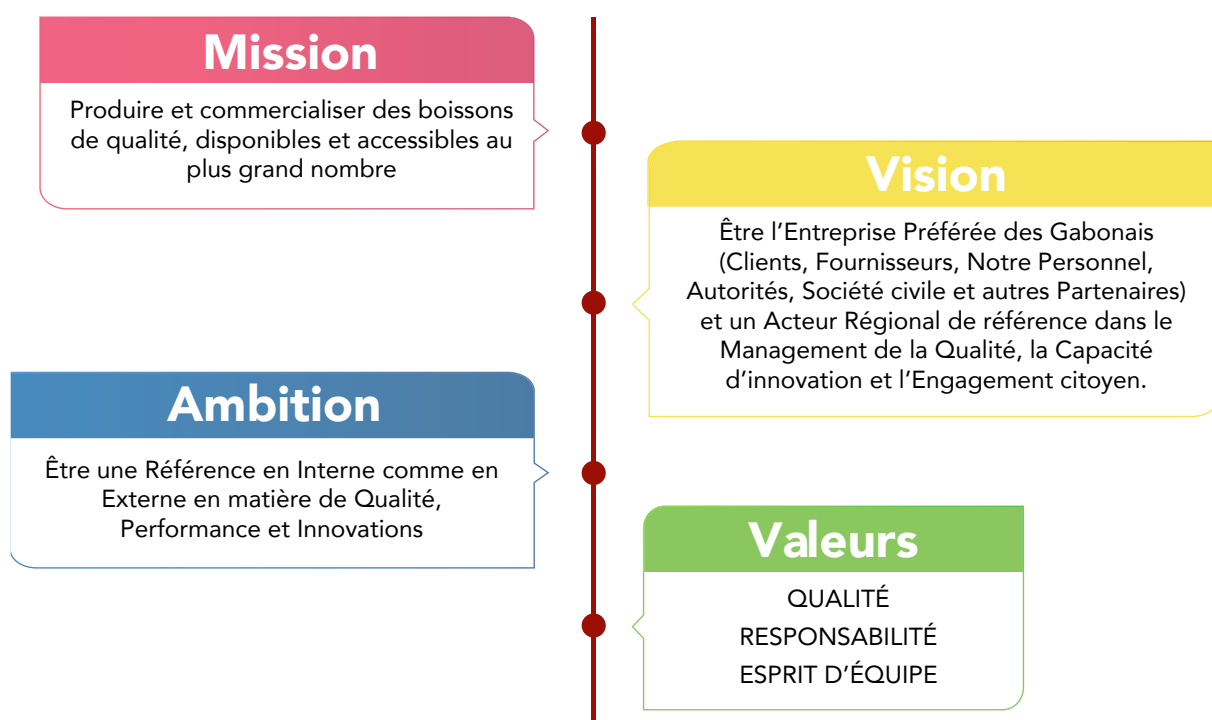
Mission

Produire et commercialiser des boissons de qualité, disponibles et accessibles au plus grand nombre

Vision

Être l'Entreprise Préférée des Gabonais (Clients, Fournisseurs, Notre Personnel, Autorités, Société civile et autres Partenaires) et un Acteur Régional de référence dans le Management de la Qualité, la Capacité d'innovation et l'Engagement citoyen.

Ambition

Être une Référence en Interne comme en Externe en matière de Qualité, Performance et Innovations

Valeurs

QUALITÉ
RESPONSABILITÉ
ESPRIT D'ÉQUIPE